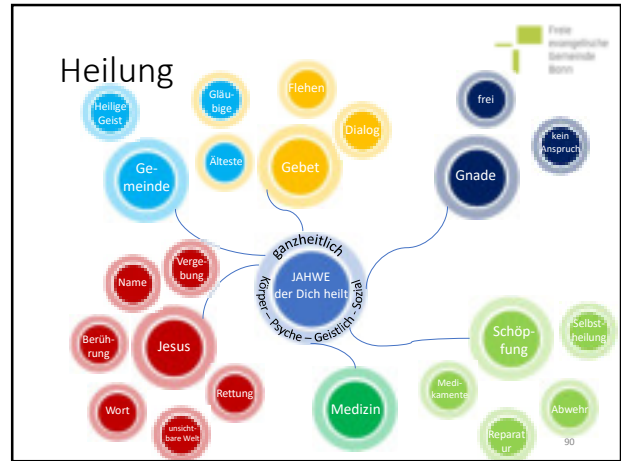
Freie evangelische Gemeinde Bonn

Heilung

Heilige Geist

Gläubige

Flehen

Dialog

Älteste

Gebet

Gemeinde

frei

kein Anspruch

Gnade

ganzheitlich

JAHWE der Dich heilt

Körper – Psyche – Geistlich - Sozial

Name

Vergebung

Berührung

Jesus

Rettung

Wort

unsichtbare Welt

Medizin

Schöpfung

Selbstheilung

Medikamente

Abwehr

Reparatur

90